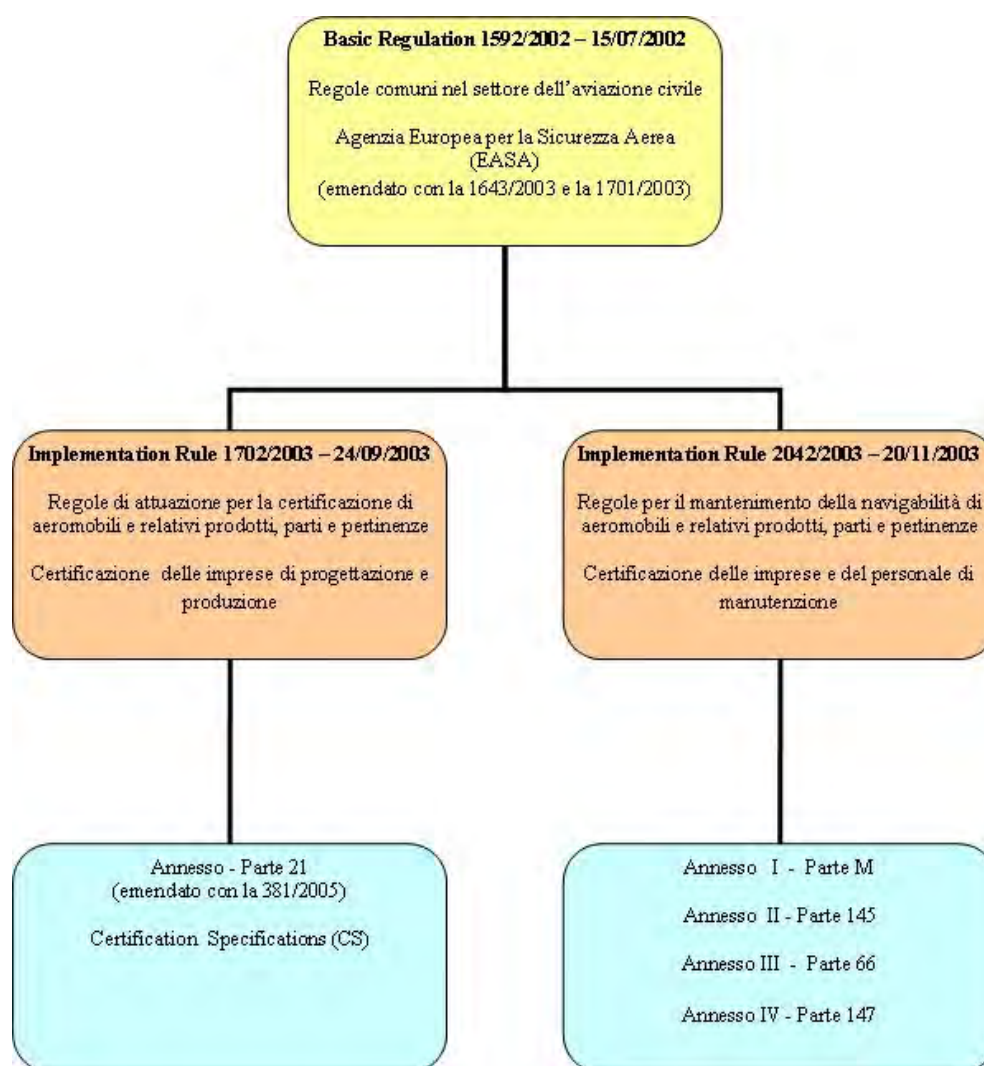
**Basic Regulation 1592/2002 – 15/07/2002**

Regole comuni nel settore dell'aviazione civile

Agenzia Europea per la Sicurezza Aerea (EASA)
(emendato con la 1643/2003 e la 1701/2003)

**Implementation Rule 1702/2003 – 24/09/2003**

Regole di attuazione per la certificazione di aeromobili e relativi prodotti, parti e pertinenze

Certificazione delle imprese di progettazione e produzione

**Implementation Rule 2042/2003 – 20/11/2003**

Regole per il mantenimento della navigabilità di aeromobili e relativi prodotti, parti e pertinenze

Certificazione delle imprese e del personale di manutenzione

Annesso - Parte 21
(emendato con la 381/2005)

Certification Specifications (CS)

Annesso I - Parte M

Annesso II - Parte 145

Annesso III - Parte 66

Annesso IV - Parte 147